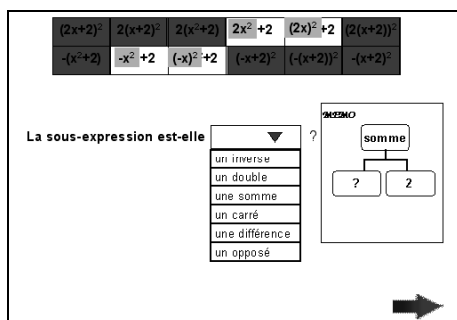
| $(2x+2)^2$ | $2(x+2)^2$ | $2(x^2+2)$ | $2x^2+2$ | $(2x)^2+2$ | $(2(x+2))^2$ |
|---|---|---|---|---|---|
| $-(x^2+2)$ | $-x^2+2$ | $(-x)^2+2$ | $(-x+2)^2$ | $(-(x+2))^2$ | $-(x+2)^2$ |

La sous-expression est-elle ?

un inverse
un double
une somme
un carré
une différence
un opposé

MEMO

somme

?

2